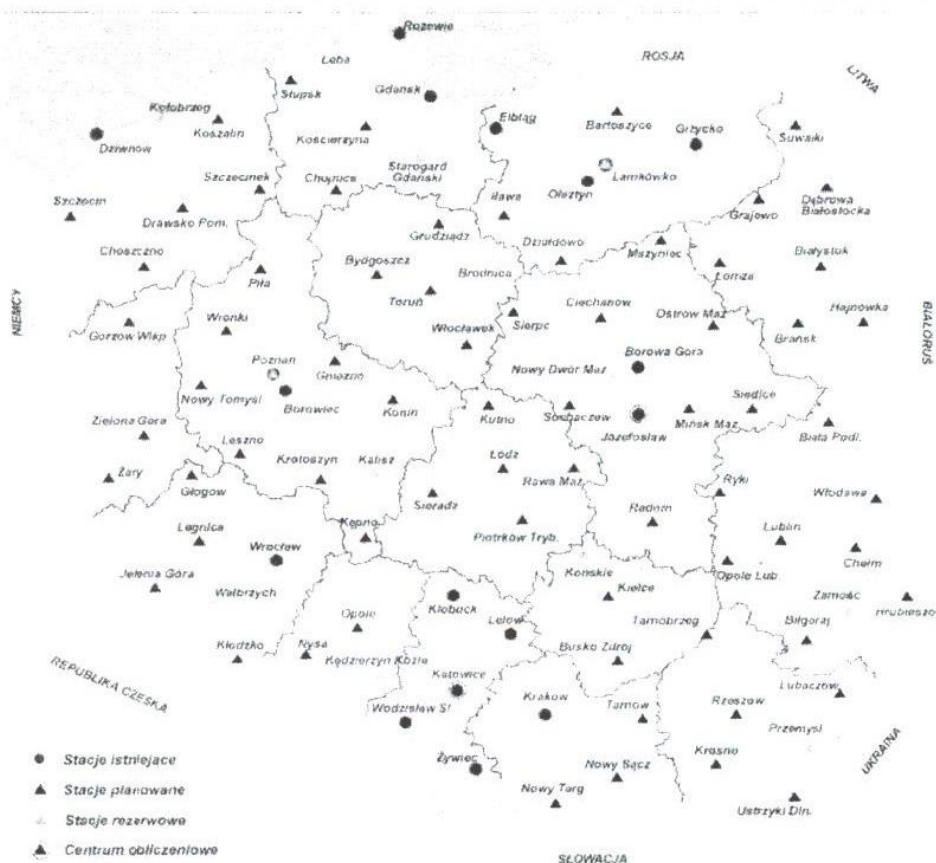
Rozewie
Leba
ROSJA
LITWA
Słupsk
Gdańsk
Kołobrzeg
Koszalin
Elbląg
Bartoszyce
Grzycho
Suwałki
Dziwnów
Kościerzyna
Lamkówko
Szczecinek
Chojnice
Starogard Gdański
Iława
Olsztyn
Szczecin
Drawsko Pom.
Grajewo
Dąbrowa Białostocka
Grudziądz
Działdowo
Choszczno
Bydgoszcz
Brodnica
Myszyniec
Białystok
Piła
Łomża
Toruń
NIEMCY
Ciechanów
Ostrów Maz.
Hajnówka
BIAŁORUŚ
Wronki
Gorzów Wlkp.
Sierpc
Bransk
Włocławek
Poznań
Borowa Góra
Gniezno
Nowy Dwór Maz.
Nowy Tomyśl
Borowiec
Konin
Kutno
Sochaczew
Siedlce
Zielona Góra
Józefosław
Mińsk Maz.
Biała Podl.
Leszno
Krotoszyn
Kalisz
Łódź
Rawa Maz.
Żary
Głogów
Sieradz
Ryki
Radom
Włodawa
Piotrków Tryb.
Legnica
Wrocław
Kępno
Lublin
Chełm
Jelenia Góra
Końskie
Kielce
Opole Lub.
Wałbrzych
Zamość
Kłobuck
Hrubieszów
Opole
Lelów
Tarnobrzeg
Biłgoraj
Kłodzko
Nysa
Kędzierzyn Koźle
Busko Zdrój
REPUBLIKA CZESKA
Katowice
Lubaczów
Kraków
Tarnów
Rzeszów
Wodzisław Śl.
Przemyśl
UKRAINA
Żywiec
Krosno
Nowy Sącz
Stacje istniejące
Nowy Targ
Stacje planowane
Ustrzyki Dln.
Stacje rezerwowe
Centrum obliczeniowe
SŁOWACJA